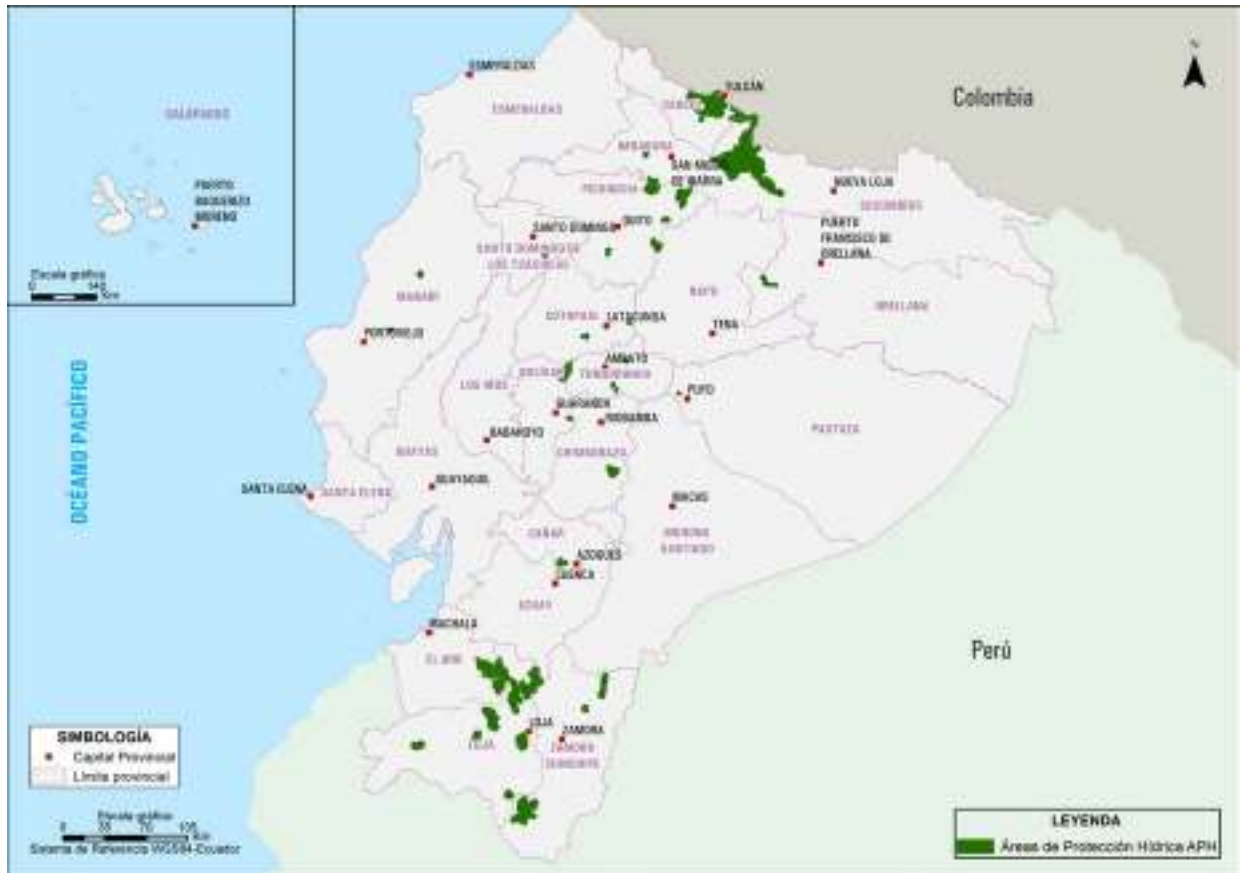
Colombia

ESMERALDAS
ESMERALDAS
TULCÁN
CARCHI
IMBABURA
SAN MIGUEL DE IBARRA
PICHINCHA
NUEVA LOJA
SUCUMBÍOS
PUERTO FRANCISCO DE ORELLANA
SANTO DOMINGO
QUITO
SANTO DOMINGO DE LOS TSÁCHILAS
GALÁPAGOS
PUERTO BAQUERIZO MORENO
Escala gráfica
0 140 Km
MANABÍ
NAPO
ORELLANA
PORTOVIEJO
COTOPAXI
LATACUNGA
TENA
AMBATO
TUNGURAHUA
BOLÍVAR
LOS RÍOS
PUYO
GUARANDA
RIOBAMBA
PASTAZA
BABAHOYO
CHIMBORAZO
GUAYAS
SANTA ELENA
SANTA ELENA
GUAYAQUIL
MACAS
MORONA SANTIAGO
CAÑAR
AZOGUES
CUENCA
AZUAY
OCÉANO PACÍFICO
MACHALA
EL ORO
Perú
LOJA
ZAMORA
LOJA
ZAMORA CHINCHIPE

SIMBOLOGÍA
Capital Provincial
Límite provincial

Escala gráfica
0 35 70 105 Km
Sistema de Referencia WGS84-Ecuador

LEYENDA
Áreas de Protección Hídrica APH